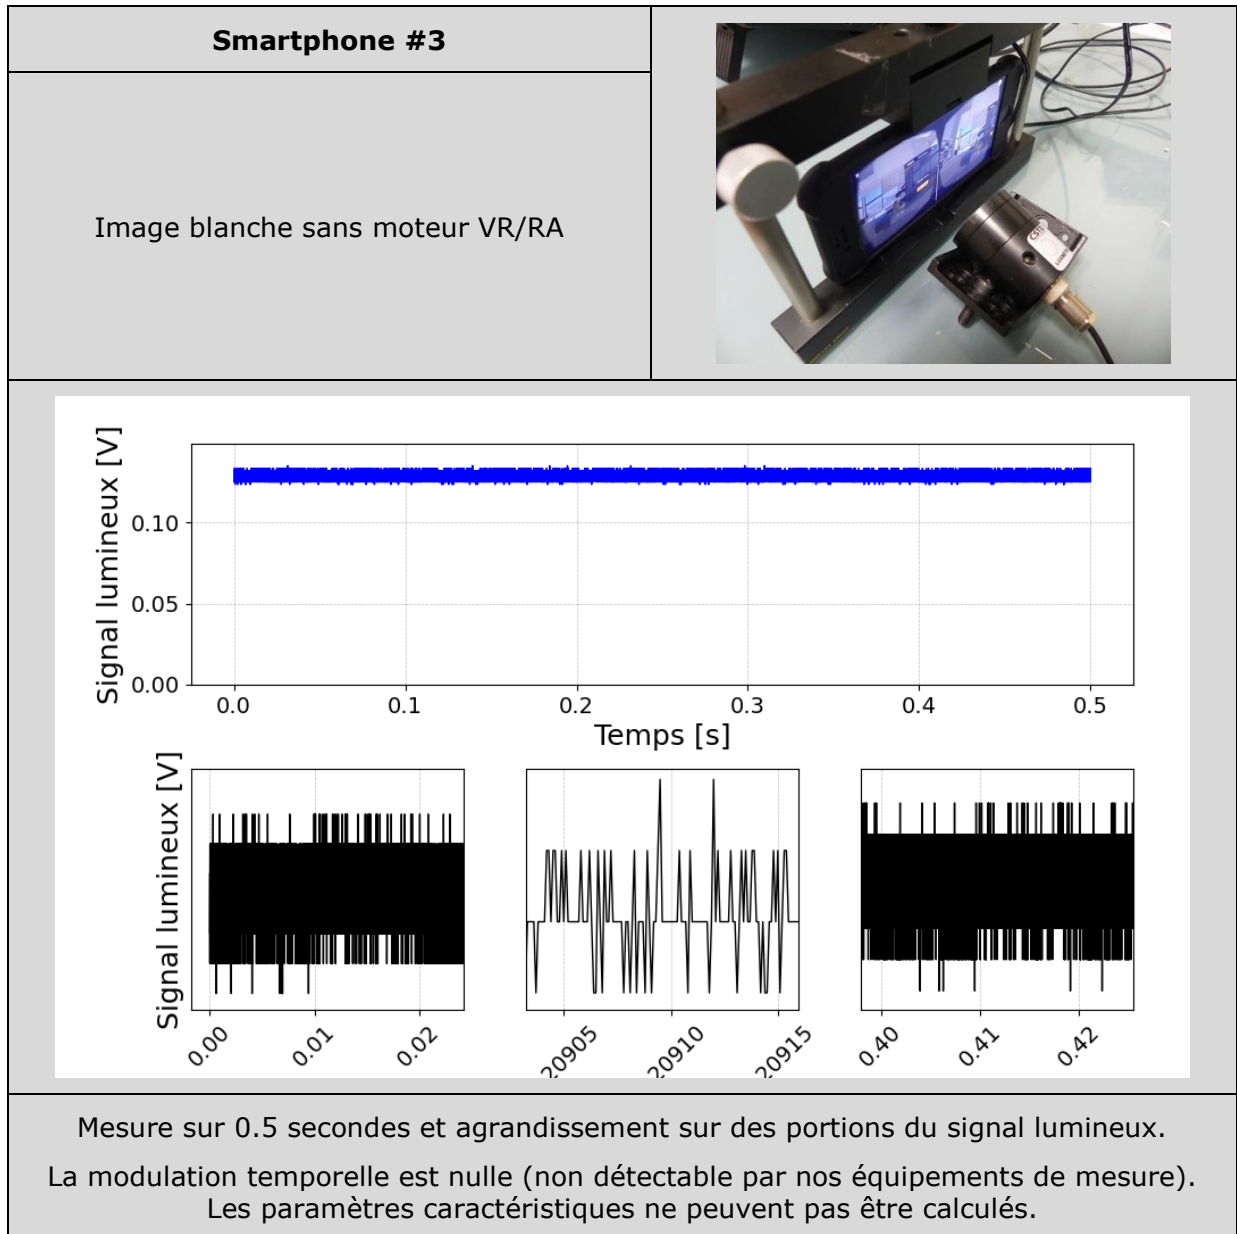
**Smartphone #3**

Image blanche sans moteur VR/RA

Signal lumineux [V]

0.10

0.05

0.00

0.0 0.1 0.2 0.3 0.4 0.5

Temps [s]

Signal lumineux [V]

0.00 0.01 0.02

20905 20910 20915

0.40 0.41 0.42

Mesure sur 0.5 secondes et agrandissement sur des portions du signal lumineux.

La modulation temporelle est nulle (non détectable par nos équipements de mesure). Les paramètres caractéristiques ne peuvent pas être calculés.